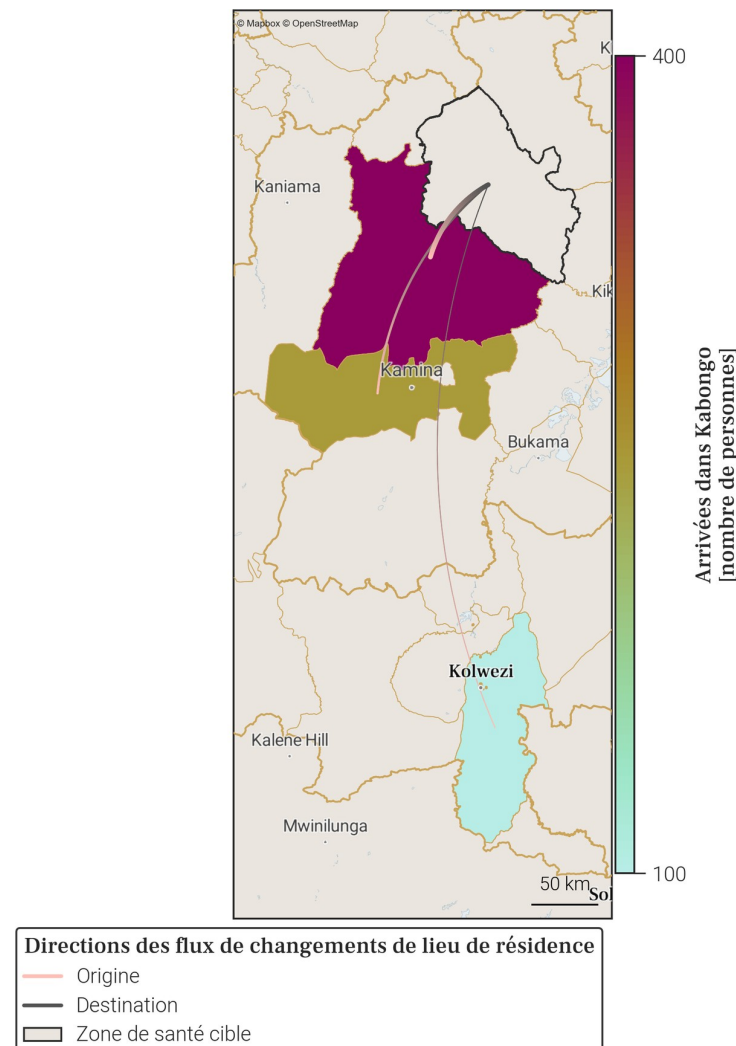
© Mapbox © OpenStreetMap

K

Kaniama

Kik

Kamina

Bukama

Kolwezi

Kalene Hill

Mwinilunga

50 km

Sol

400

100

Arrivées dans Kabongo [nombre de personnes]

Directions des flux de changements de lieu de résidence

Origine

Destination

Zone de santé cible